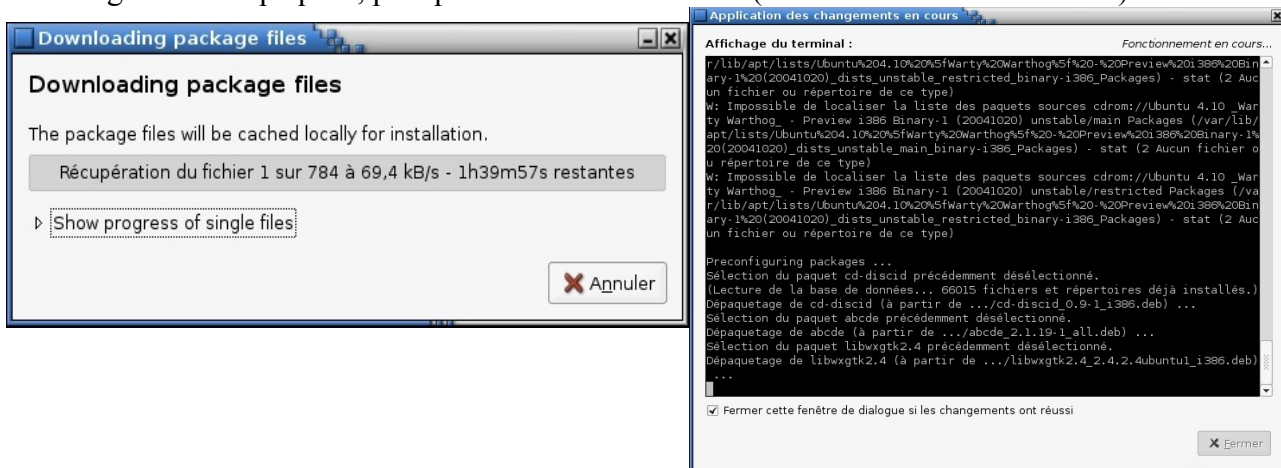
Downloading package files

Downloading package files

The package files will be cached locally for installation.

Récupération du fichier 1 sur 784 à 69,4 kB/s - 1h39m57s restantes

Show progress of single files

Annuler

Application des changements en cours

Affichage du terminal :

Fonctionnement en cours...

r/lib/apt/lists/Ubuntu%204.10%20%5fWarty%20Warthog%5f%20-%20Preview%20i386%20Binary-1%20(20041020)_dists_unstable_restricted_binary-i386_Packages) - stat (2 Aucun fichier ou répertoire de ce type)
W: Impossible de localiser la liste des paquets sources cdrom://Ubuntu 4.10 _Warty Warthog_ - Preview i386 Binary-1 (20041020) unstable/main Packages (/var/lib/apt/lists/Ubuntu%204.10%20%5fWarty%20Warthog%5f%20-%20Preview%20i386%20Binary-1%20(20041020)_dists_unstable_main_binary-i386_Packages) - stat (2 Aucun fichier ou répertoire de ce type)
W: Impossible de localiser la liste des paquets sources cdrom://Ubuntu 4.10 _Warty Warthog_ - Preview i386 Binary-1 (20041020) unstable/restricted Packages (/var/lib/apt/lists/Ubuntu%204.10%20%5fWarty%20Warthog%5f%20-%20Preview%20i386%20Binary-1%20(20041020)_dists_unstable_restricted_binary-i386_Packages) - stat (2 Aucun fichier ou répertoire de ce type)

Preconfiguring packages ...
Sélection du paquet cd-discid précédemment désélectionné.
(Lecture de la base de données... 66015 fichiers et répertoires déjà installés.)
Dépaquetage de cd-discid (à partir de .../cd-discid_0.9-1_i386.deb) ...
Sélection du paquet abcde précédemment désélectionné.
Dépaquetage de abcde (à partir de .../abcde_2.1.19-1_all.deb) ...
Sélection du paquet libwxgtk2.4 précédemment désélectionné.
Dépaquetage de libwxgtk2.4 (à partir de .../libwxgtk2.4_2.4.2.4ubuntu1_i386.deb)
...

Fermer cette fenêtre de dialogue si les changements ont réussi

Fermer